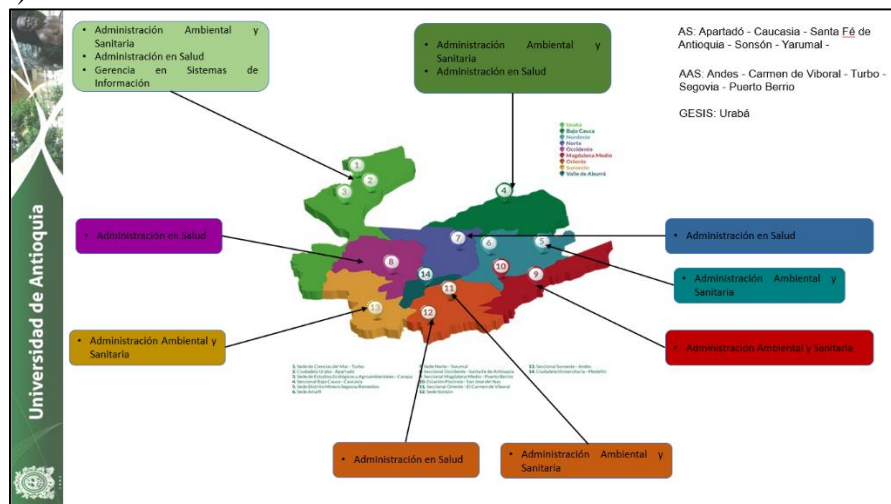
Universidad de Antioquia

• Administración Ambiental y Sanitaria
• Administración en Salud
• Gerencia en Sistemas de Información

• Administración Ambiental y Sanitaria
• Administración en Salud

AS: Apartadó - Caucasia - Santa Fé de Antioquia - Sonsón - Yarumal -

AAS: Andes - Carmen de Viboral - Turbo - Segovia - Puerto Berrio

GESIS: Urabá

Urabá
Bajo Cauca
Nordeste
Norte
Occidente
Magdalena Medio
Oriente
Suroeste
Valle de Aburrá

• Administración en Salud

• Administración en Salud

• Administración Ambiental y Sanitaria

• Administración Ambiental y Sanitaria

• Administración Ambiental y Sanitaria

1 2 3 4 5 6 7 8 9 10 11 12 13 14

1. Sede de Ciencias del Mar - Turbo
2. Ciudadela Urabá - Apartadó
3. Sede de Estudios Ecológicos y Agroambientales - Carepa
4. Seccional Bajo Cauca - Caucasia
5. Sede Distrito Minero Segovia-Remedios
6. Sede Amalfi
7. Sede Norte - Yarumal
8. Seccional Occidente - Santa Fe de Antioquia
9. Seccional Magdalena Medio - Puerto Berrío
10. Estación Piscícola - San José del Nus
11. Seccional Oriente - El Carmen de Viboral
12. Sede Sonsón
13. Seccional Suroeste - Andes
14. Ciudadela Universitaria - Medellín

• Administración en Salud

• Administración Ambiental y Sanitaria